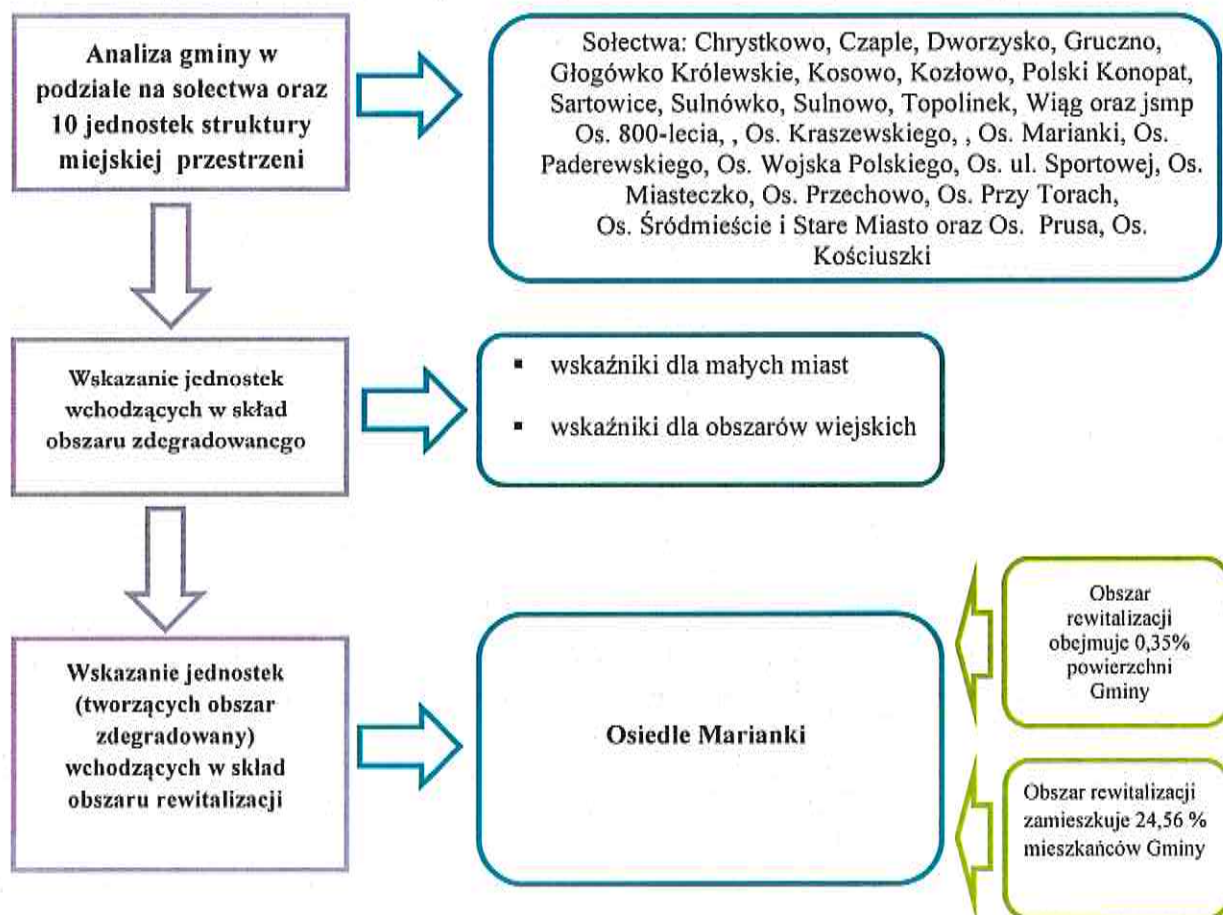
Analiza gminy w podziale na sołectwa oraz 10 jednostek struktury miejskiej przestrzeni

Sołectwa: Chrystkowo, Czaple, Dworzysko, Gruczno, Głogówko Królewskie, Kosowo, Kozłowo, Polski Konopat, Sartowice, Sulnówko, Sulnowo, Topolinek, Wiąg oraz jsmp Os. 800-lecia, , Os. Kraszewskiego, , Os. Marianki, Os. Paderewskiego, Os. Wojska Polskiego, Os. ul. Sportowej, Os. Miasteczko, Os. Przechowo, Os. Przy Torach, Os. Śródmieście i Stare Miasto oraz Os. Prusa, Os. Kościuszki

Wskazanie jednostek wchodzących w skład obszaru zdegradowanego

▪ wskaźniki dla małych miast

▪ wskaźniki dla obszarów wiejskich

Wskazanie jednostek (tworzących obszar zdegradowany) wchodzących w skład obszaru rewitalizacji

Osiedle Marianki

Obszar rewitalizacji obejmuje 0,35% powierzchni Gminy

Obszar rewitalizacji zamieszkuje 24,56 % mieszkańców Gminy